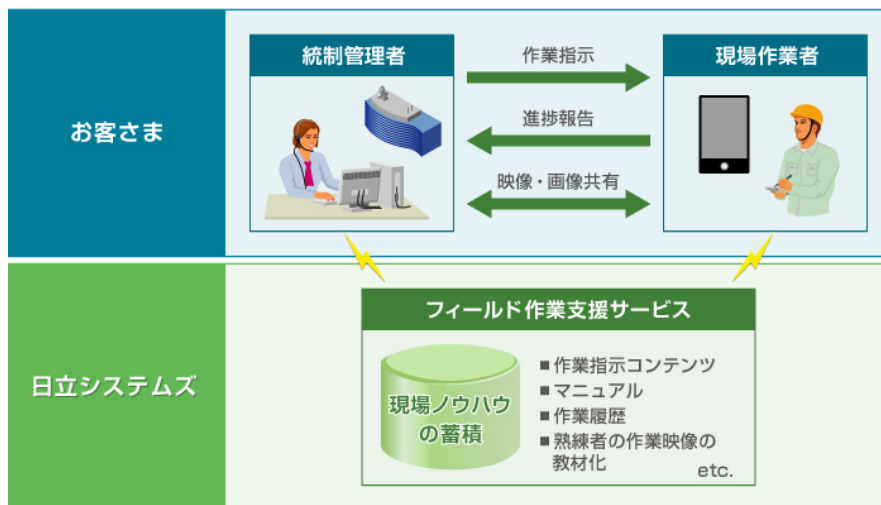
お客さま

統制管理者

作業指示

進捗報告

映像・画像共有

現場作業者

日立システムズ

フィールド作業支援サービス

現場ノウハウの蓄積

■ 作業指示コンテンツ
■ マニュアル
■ 作業履歴
■ 熟練者の作業映像の教材化

etc.